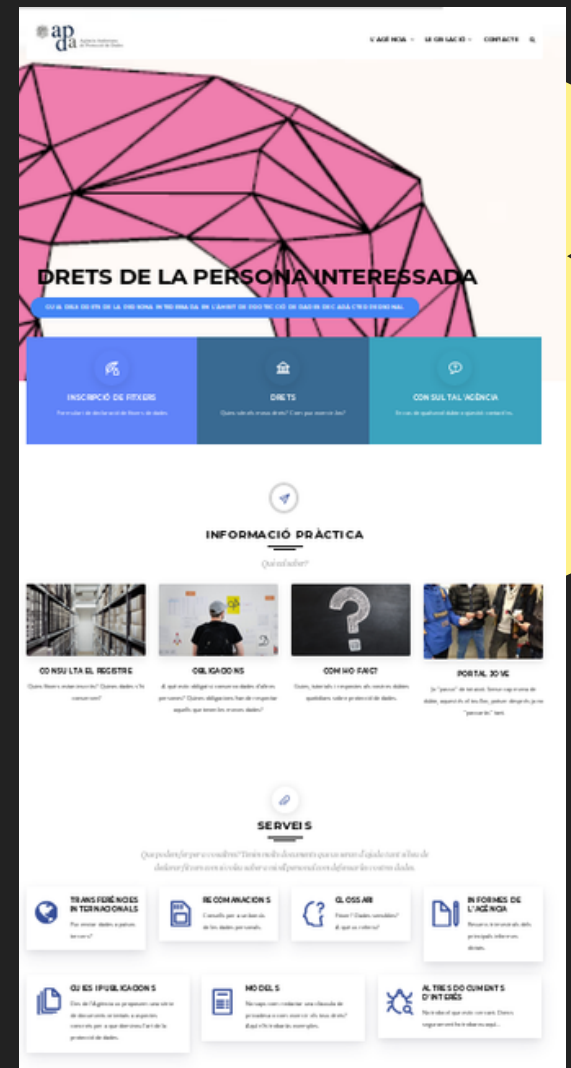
apda

L'AGÈNCIA SI GOVERNACIÓ CONTACTE

DRETS DE LA PERSONA INTERESSADA

GUIA DELS DRETS DE LA PERSONA INTERESSADA EN L'ÀMBIT DE PROTECCIÓ DE DADES DE CARÀCTER PERSONAL

INSCRIPCIÓ DE FITXERS
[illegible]

DRETS
Quins són els meus drets? Com puc exercir-los?

CONSULTA L'AGÈNCIA
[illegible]

INFORMACIÓ PRÀCTICA
Què cal saber?

CONSULTA EL REGISTRE
Quins fitxers estan inscrits? Quines dades s'hi conserven?

OBLIGACIONS
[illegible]

COM HO FAIG?
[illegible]

PORTAL JOVE
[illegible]

SERVEIS
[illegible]

TRANSFERÈNCIES INTERNACIONALS
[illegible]

RECOMANACIONS
Consells per a un bon ús de les dades personals.

GLOSSARI
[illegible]

INFORMES DE L'AGÈNCIA
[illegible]

GUIES I PUBLICACIONS
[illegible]

MODELS
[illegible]

ALTRES DOCUMENTS D'INTERÈS
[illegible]